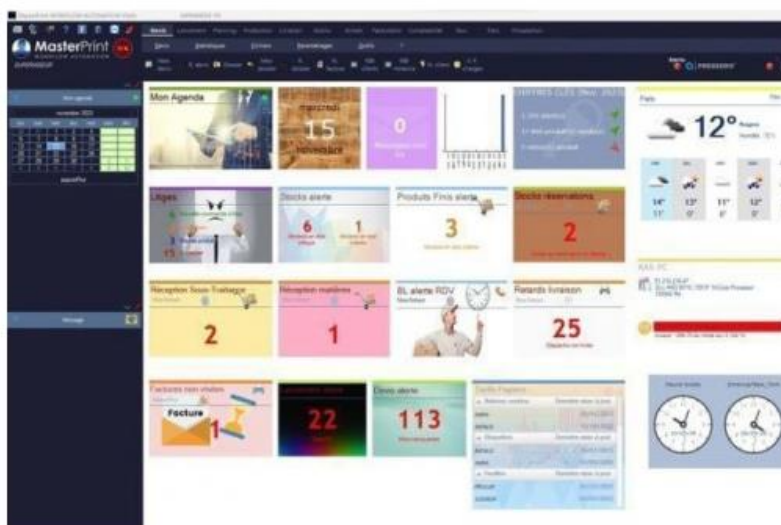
MasterPrint

Mon Agenda

mercredi
15
novembre

0

Litiges

Stocks alerte

6

1

Produits Finis alerte

3

Stocks réservations

2

Réception Sous-Traitance

2

Réception matières

1

BL alerte RDV

Retards livraison

25

Factures non visées

Facture

1

22

Devis alerte

113

Paris

12°

14°

13°

11°

12°